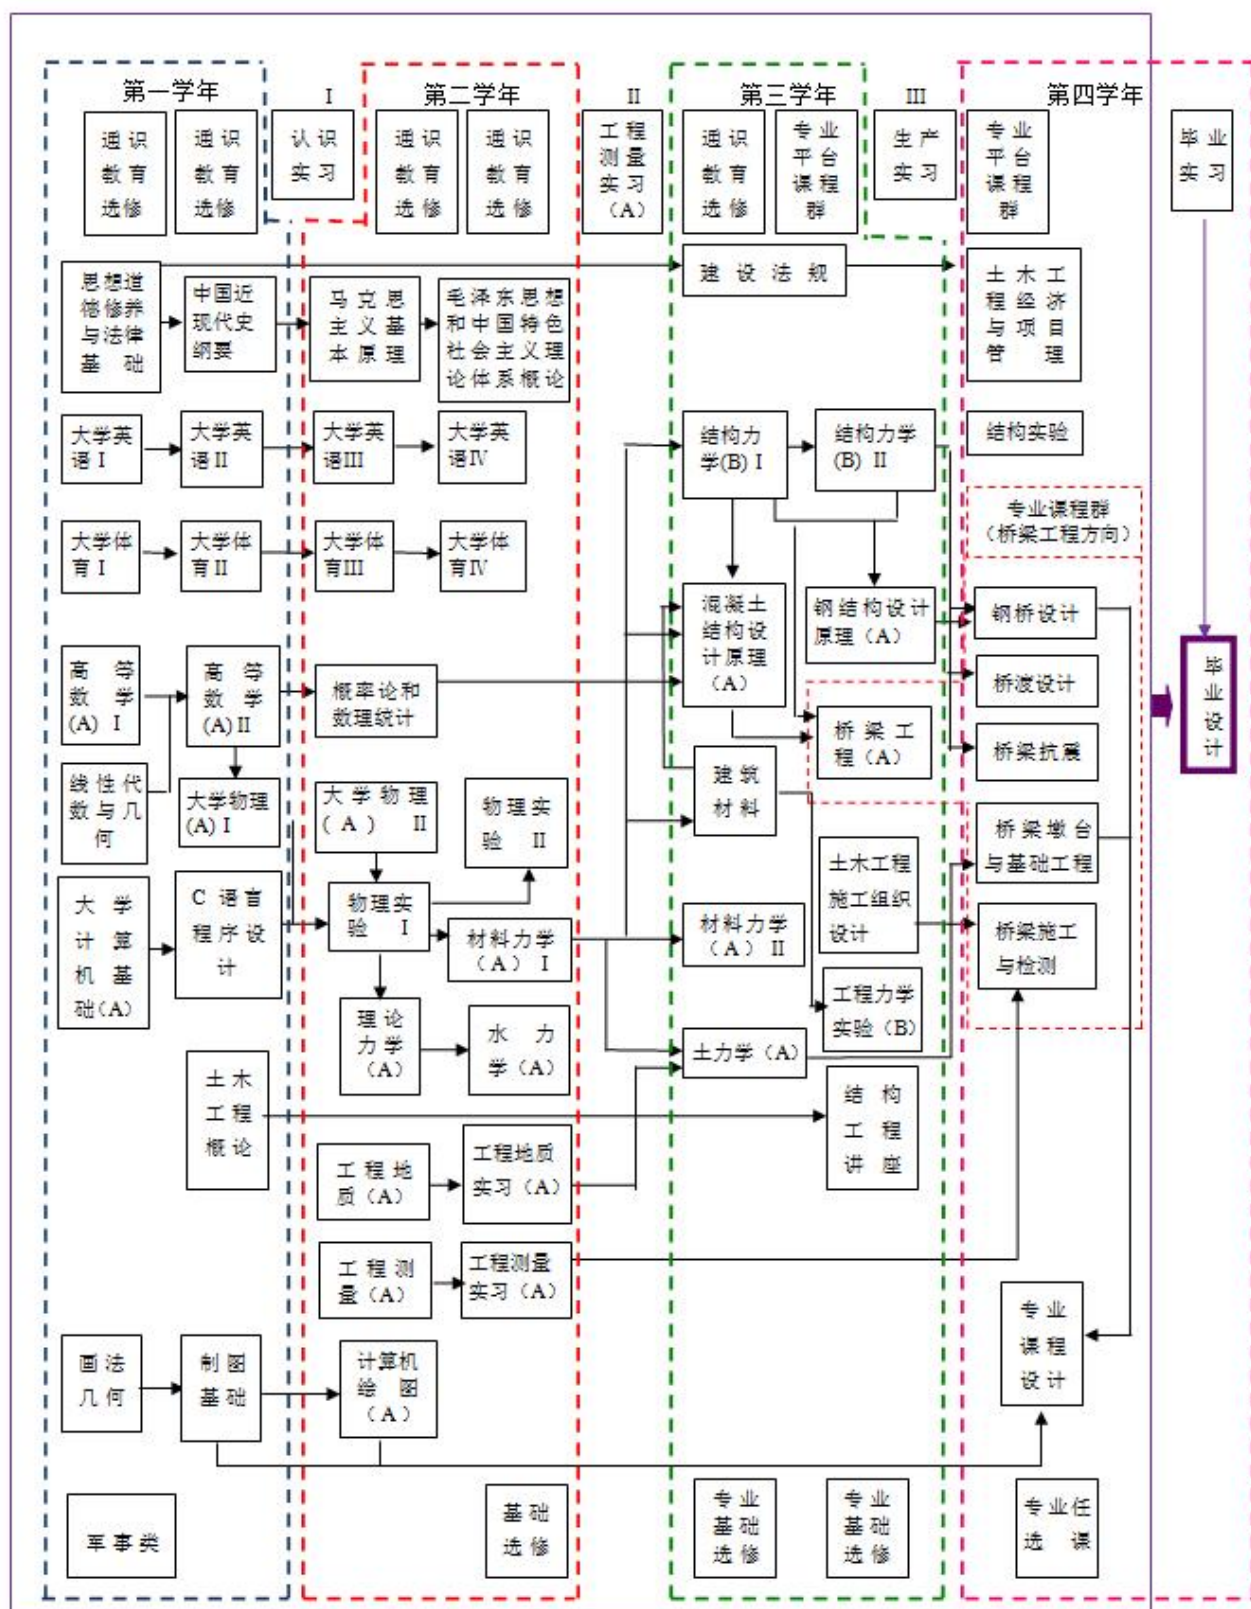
第一学年
I
第二学年
II
第三学年
III
第四学年

通识教育选修
通识教育选修
认识实习
通识教育选修
通识教育选修
工程测量实习（A）
通识教育选修
专业平台课程群
生产实习
专业平台课程群
毕业实习

思想道德修养与法律基础
中国近现代史纲要
马克思主义基本原理
毛泽东思想和中国特色社会主义理论体系概论
建设法规
土木工程经济与项目管理

大学英语I
大学英语II
大学英语III
大学英语IV
结构力学(B) I
结构力学(B) II
结构实验

大学体育I
大学体育II
大学体育III
大学体育IV
专业课程群（桥梁工程方向）

混凝土结构设计原理（A）
钢结构设计原理（A）
钢桥设计
桥渡设计
高等数学(A) I
高等数学(A) II
概率论和数理统计
桥梁工程（A）
桥梁抗震
毕业设计

线性代数与几何
大学物理(A) I
大学物理（A） II
物理实验 II
建筑材料
桥梁墩台与基础工程
土木工程施工组织设计

大学计算机基础(A)
C语言程序设计
物理实验 I
材料力学（A） I
材料力学（A） II
桥梁施工与检测
工程力学实验（B）

理论力学（A）
水力学（A）
土力学（A）

土木工程概论
结构工程讲座
工程地质（A）
工程地质实习（A）
工程测量（A）
工程测量实习（A）
专业课程设计

画法几何
制图基础
计算机绘图（A）

军事类
基础选修
专业基础选修
专业基础选修
专业任选课